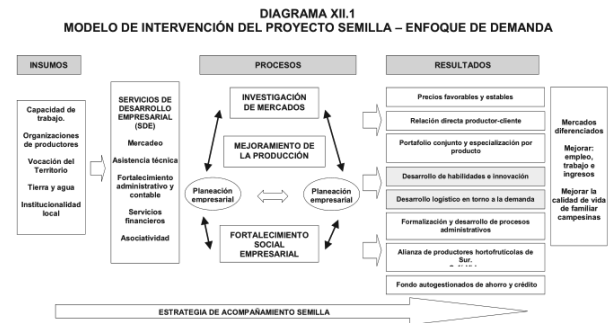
DIAGRAMA XII.1
MODELO DE INTERVENCIÓN DEL PROYECTO SEMILLA – ENFOQUE DE DEMANDA

INSUMOS

PROCESOS

RESULTADOS

Capacidad de trabajo.

Organizaciones de productores

Vocación del Territorio

Tierra y agua

Institucionalidad local

SERVICIOS DE DESARROLLO EMPRESARIAL (SDE)

Mercadeo

Asistencia técnica

Fortalecimiento administrativo y contable

Servicios financieros

Asociatividad

INVESTIGACIÓN DE MERCADOS

MEJORAMIENTO DE LA PRODUCCIÓN

Planeación empresarial

Planeación empresarial

FORTALECIMIENTO SOCIAL EMPRESARIAL

Precios favorables y estables

Relación directa productor-cliente

Portafolio conjunto y especialización por producto

Desarrollo de habilidades e innovación

Desarrollo logístico en torno a la demanda

Formalización y desarrollo de procesos administrativos

Alianza de productores hortofrutícolas de Sur.

Fondo autogestionados de ahorro y crédito

Mercados diferenciados

Mejorar: empleo, trabajo e ingresos

Mejorar la calidad de vida de familiar campesinas

ESTRATEGIA DE ACOMPAÑAMIENTO SEMILLA